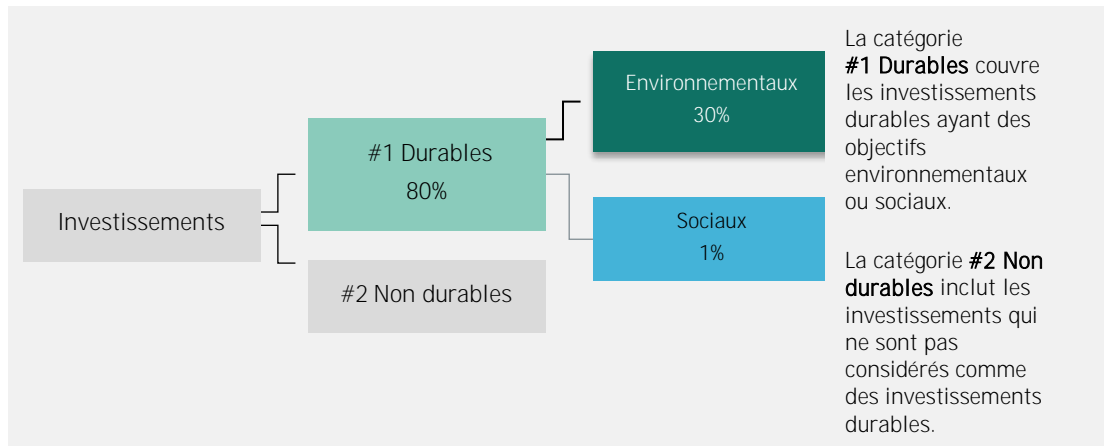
Investissements

#1 Durables
80%

#2 Non durables

Environnementaux
30%

Sociaux
1%

La catégorie **#1 Durables** couvre les investissements durables ayant des objectifs environnementaux ou sociaux.

La catégorie **#2 Non durables** inclut les investissements qui ne sont pas considérés comme des investissements durables.